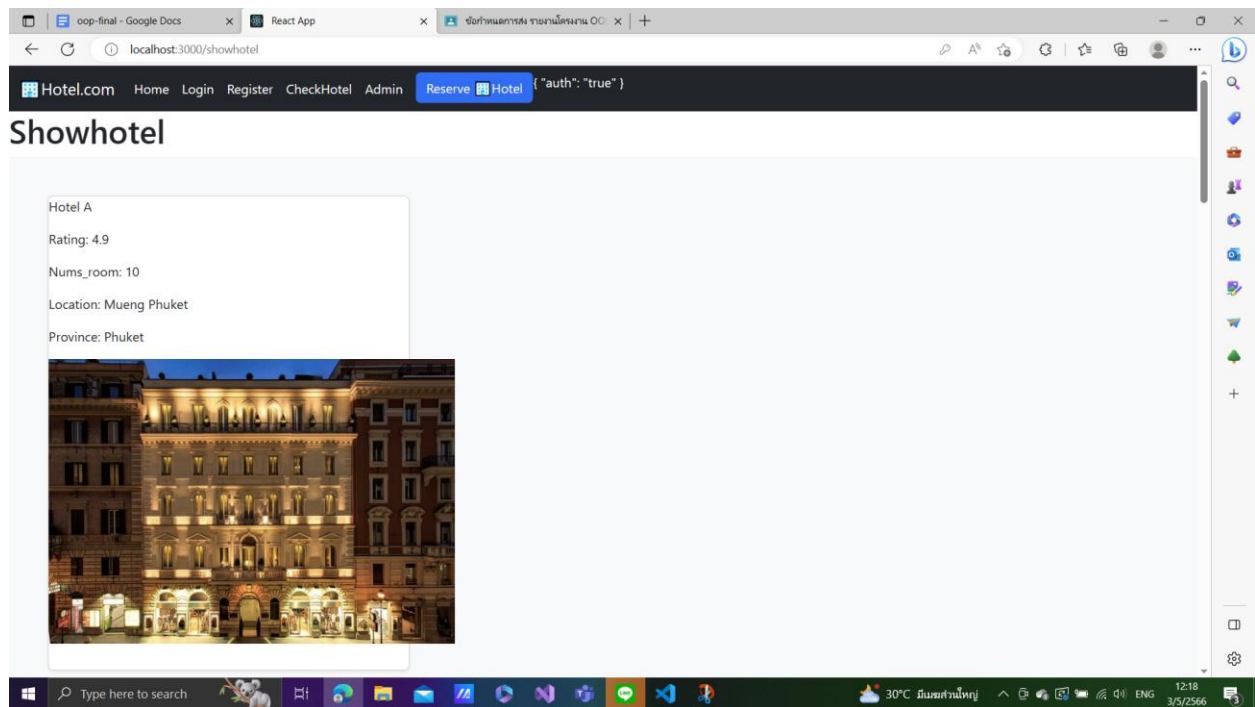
oop-final - Google Docs
React App
ข้อกำหนดการส่ง รายงานโครงงาน OO

localhost:3000/showhotel

🏨Hotel.com Home Login Register CheckHotel Admin Reserve 🏨Hotel { "auth": "true" }

Showhotel

Hotel A

Rating: 4.9

Nums_room: 10

Location: Mueng Phuket

Province: Phuket

Type here to search

30°C มีเมฆส่วนใหญ่ ENG 12:18 3/5/2566